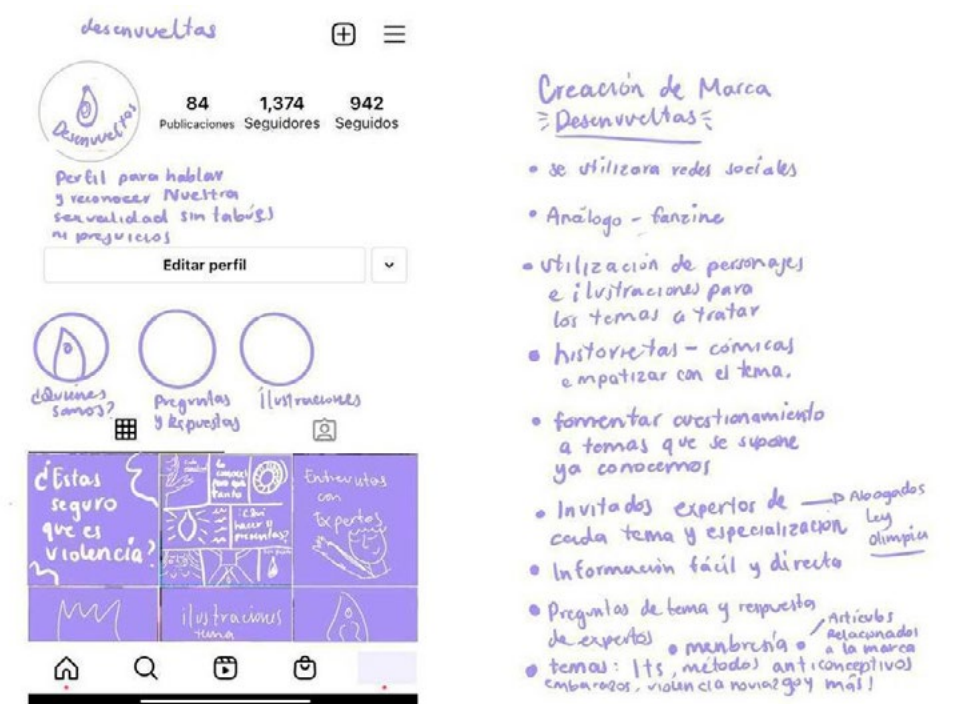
desenvueltas

Desenvueltas

84 Publicaciones
1,374 Seguidores
942 Seguidos

Perfil para hablar y reconocer Nuestra sexualidad sin tabú(s) ni prejuicios

Editar perfil

¿Quiénes somos?
Preguntas y Respuestas
Ilustraciones

¿Estas seguro que es violencia?

de conocer por qué tanto

¿Cómo hacer y preguntas?

Entrevistas con Expertos

ilustraciones tema

Creación de Marca
Desenvueltas

• se utilizara redes sociales

• Análogo - fanzine

• utilización de personajes e ilustraciones para los temas a tratar

• historietas - cómicas empatizar con el tema.

• fomentar cuestionamiento a temas que se supone ya conocemos

• Invitados expertos de cada tema y especialización → Abogados Ley olimpia

• Información fácil y directa

• Preguntas de tema y respuesta de expertos • membresía • Artículos Relacionados a la marca

• temas: Its, métodos anticonceptivos embarazos, violencia noviazgo y más!